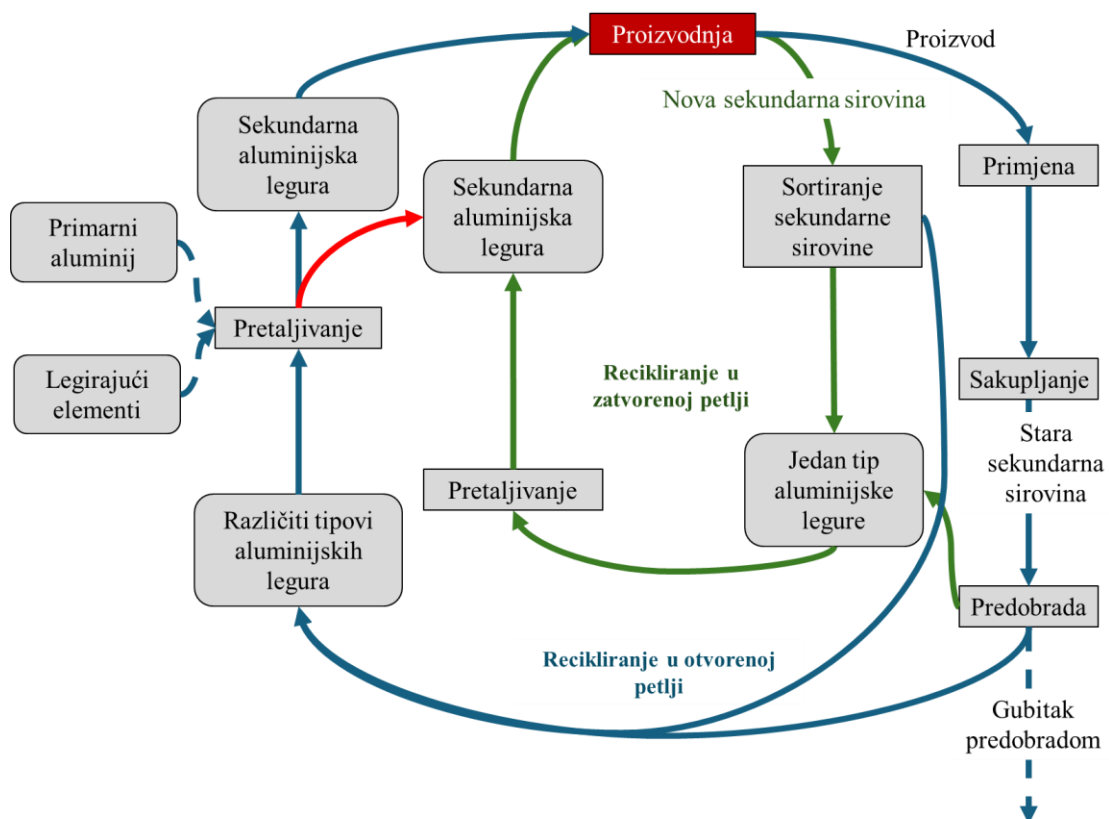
Proizvodnja

Proizvod

Nova sekundarna sirovina

Sekundarna aluminijska legura

Sekundarna aluminijska legura

Primjena

Sortiranje sekundarne sirovine

Primarni aluminij

Pretaljivanje

Legirajući elementi

Recikliranje u zatvorenoj petlji

Sakupljanje

Stara sekundarna sirovina

Jedan tip aluminijske legure

Pretaljivanje

Različiti tipovi aluminijskih legura

Predobrada

Recikliranje u otvorenoj petlji

Gubitak predobradom